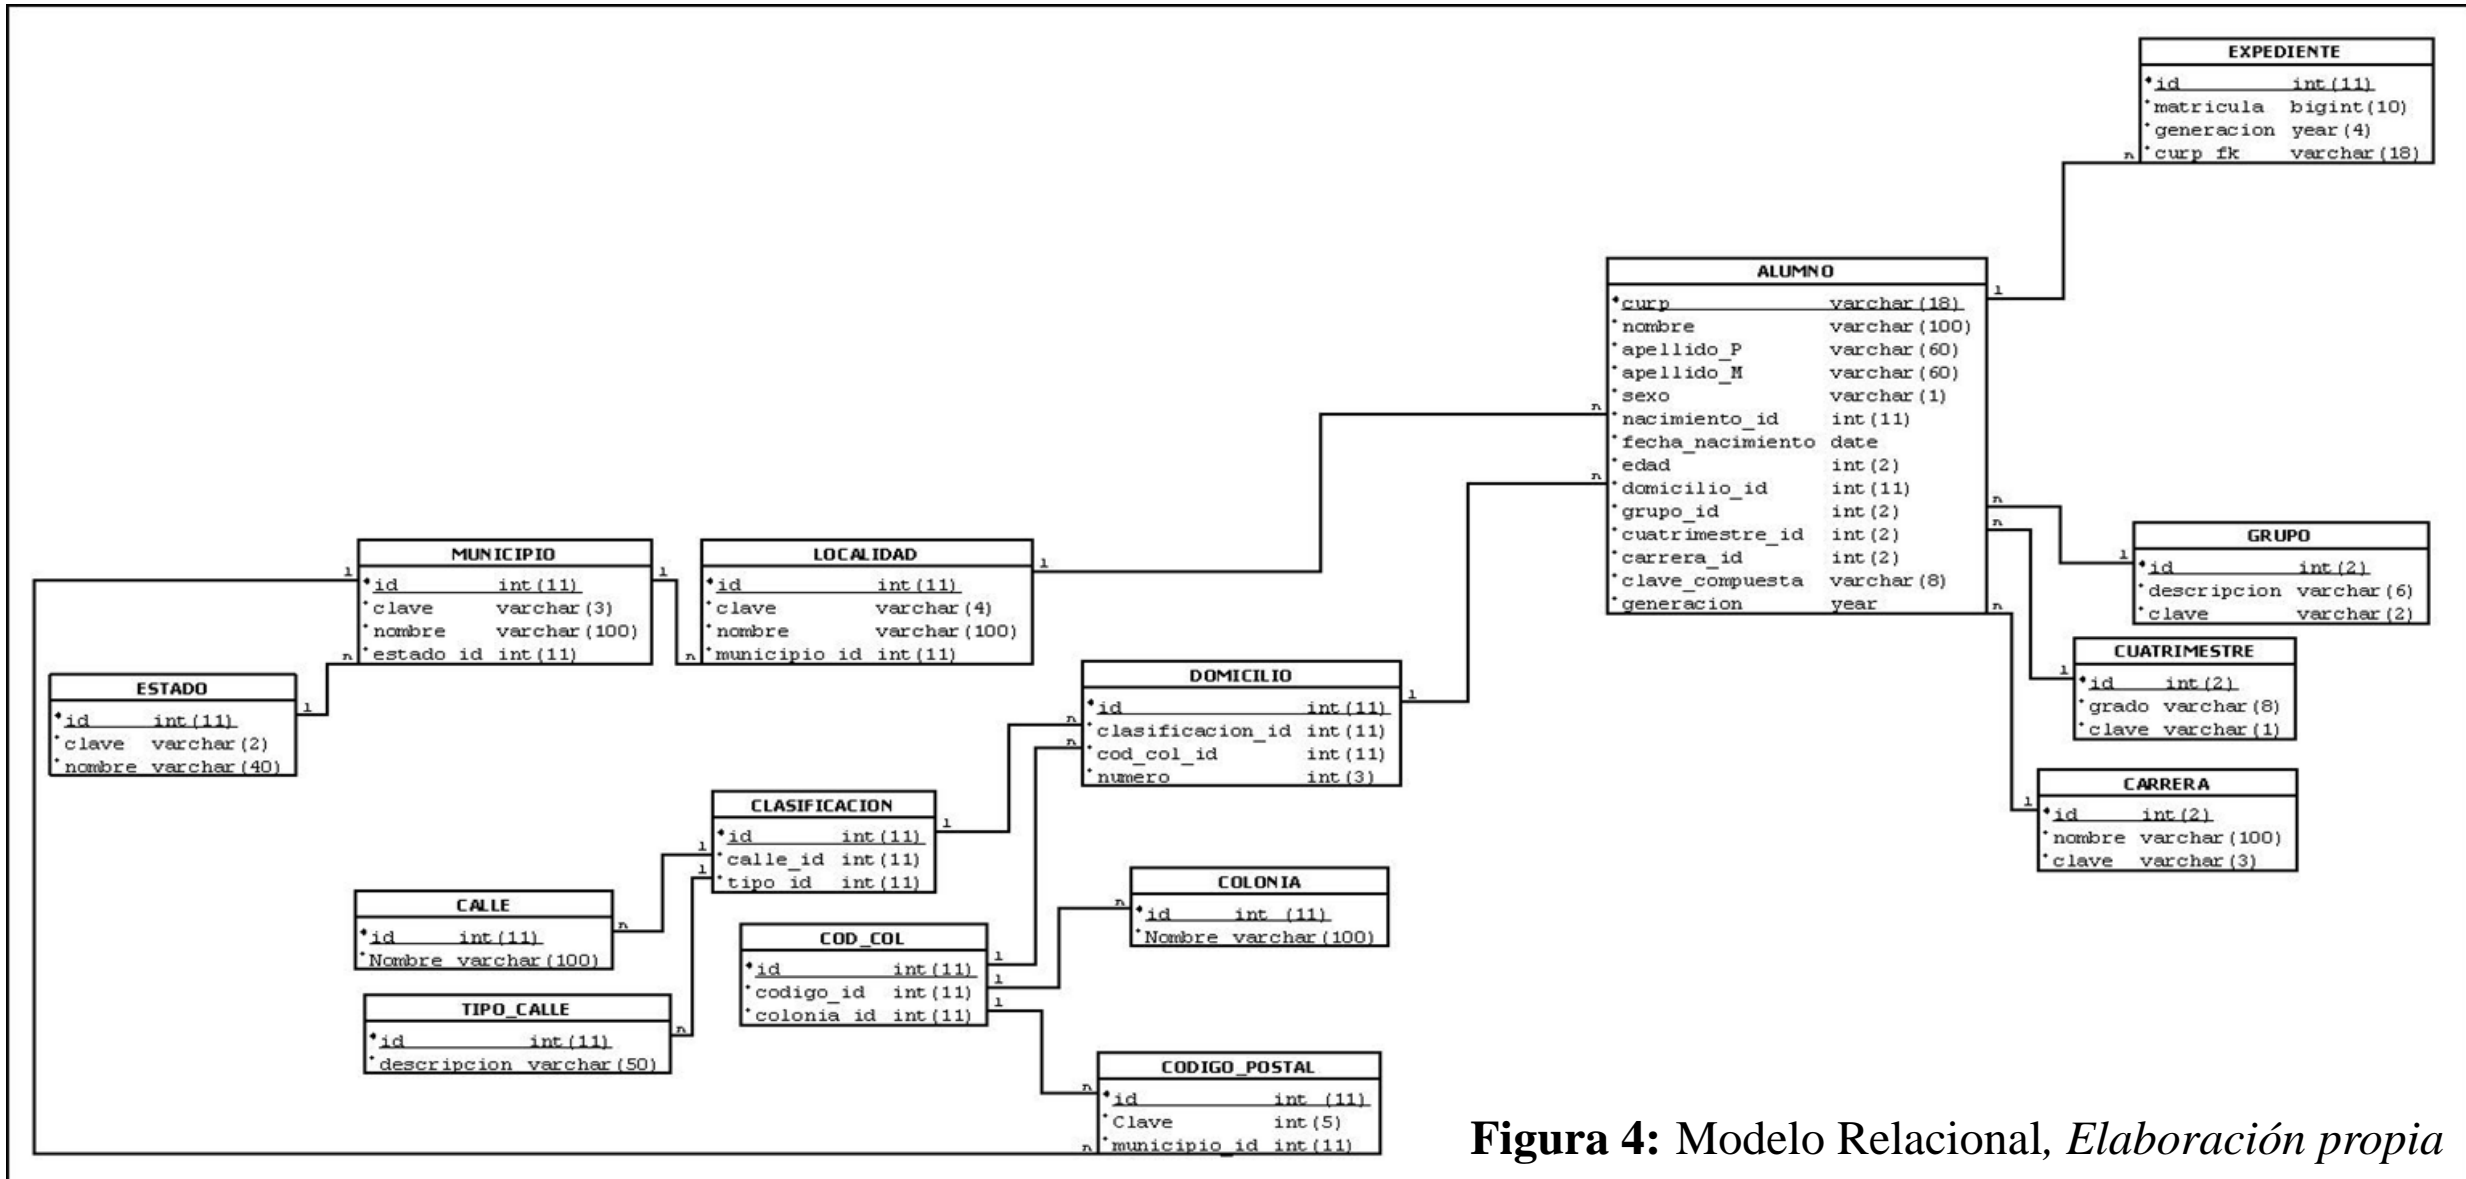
EXPEDIENTE

| | |
|---|---|
| id | int(11) |
| matricula | bigint(10) |
| generacion | year(4) |
| curp_fk | varchar(18) |

ALUMNO

| | |
|---|---|
| curp | varchar(18) |
| nombre | varchar(100) |
| apellido_P | varchar(60) |
| apellido_M | varchar(60) |
| sexo | varchar(1) |
| nacimiento_id | int(11) |
| fecha_nacimiento | date |
| edad | int(2) |
| domicilio_id | int(11) |
| grupo_id | int(2) |
| cuatrimestre_id | int(2) |
| carrera_id | int(2) |
| clave_compuesta | varchar(8) |
| generacion | year |

GRUPO

| | |
|---|---|
| id | int(2) |
| descripcion | varchar(6) |
| clave | varchar(2) |

CUATRIMESTRE

| | |
|---|---|
| id | int(2) |
| grado | varchar(8) |
| clave | varchar(1) |

CARRERA

| | |
|---|---|
| id | int(2) |
| nombre | varchar(100) |
| clave | varchar(3) |

MUNICIPIO

| | |
|---|---|
| id | int(11) |
| clave | varchar(3) |
| nombre | varchar(100) |
| estado_id | int(11) |

LOCALIDAD

| | |
|---|---|
| id | int(11) |
| clave | varchar(4) |
| nombre | varchar(100) |
| municipio_id | int(11) |

ESTADO

| | |
|---|---|
| id | int(11) |
| clave | varchar(2) |
| nombre | varchar(40) |

DOMICILIO

| | |
|---|---|
| id | int(11) |
| clasificacion_id | int(11) |
| cod_col_id | int(11) |
| numero | int(3) |

CLASIFICACION

| | |
|---|---|
| id | int(11) |
| calle_id | int(11) |
| tipo_id | int(11) |

CALLE

| | |
|---|---|
| id | int(11) |
| Nombre | varchar(100) |

COLONIA

| | |
|---|---|
| id | int (11) |
| Nombre | varchar(100) |

COD_COL

| | |
|---|---|
| id | int(11) |
| codigo_id | int(11) |
| colonia_id | int(11) |

TIPO_CALLE

| | |
|---|---|
| id | int(11) |
| descripcion | varchar(50) |

CODIGO_POSTAL

| | |
|---|---|
| id | int (11) |
| Clave | int(5) |
| municipio_id | int(11) |

1 n 1 n n 1 n 1 n 1 n 1 n 1 1 n n 1 n n 1 1 1 n 1 n 1 1 1 n 1 n n

**Figura 4:** Modelo Relacional, *Elaboración propia*